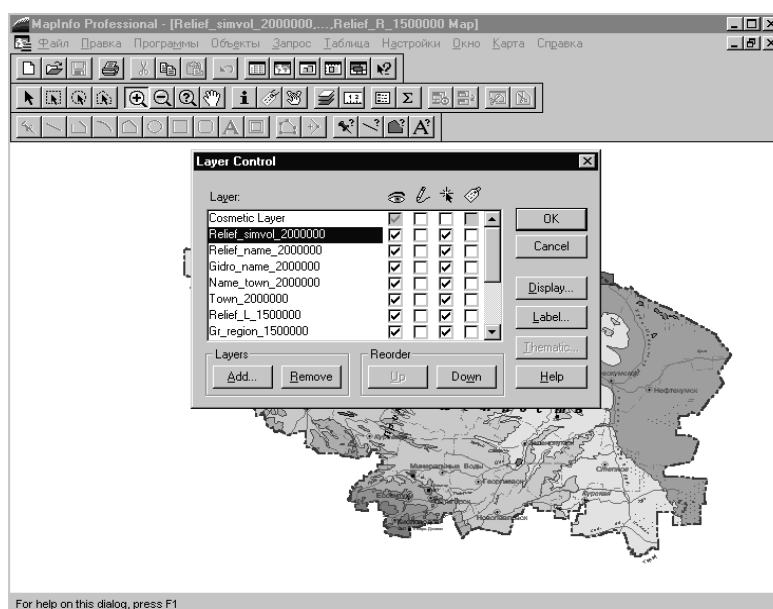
MapInfo Professional - [Relief_simvol_2000000,...,Relief_R_1500000 Map]

Файл Правка Программы Объекты Запрос Таблица Настройки Окно Карта Справка

Layer Control

Layer:

Cosmetic Layer
Relief_simvol_2000000
Relief_name_2000000
Gidro_name_2000000
Name_town_2000000
Town_2000000
Relief_L_1500000
Gr_region_1500000

OK
Cancel
Display...
Label...
Thematic...
Help

Layers
Add...
Remove

Reorder
Up
Down

Нефтекумск
Минеральные Воды
Ставрополь

For help on this dialog, press F1